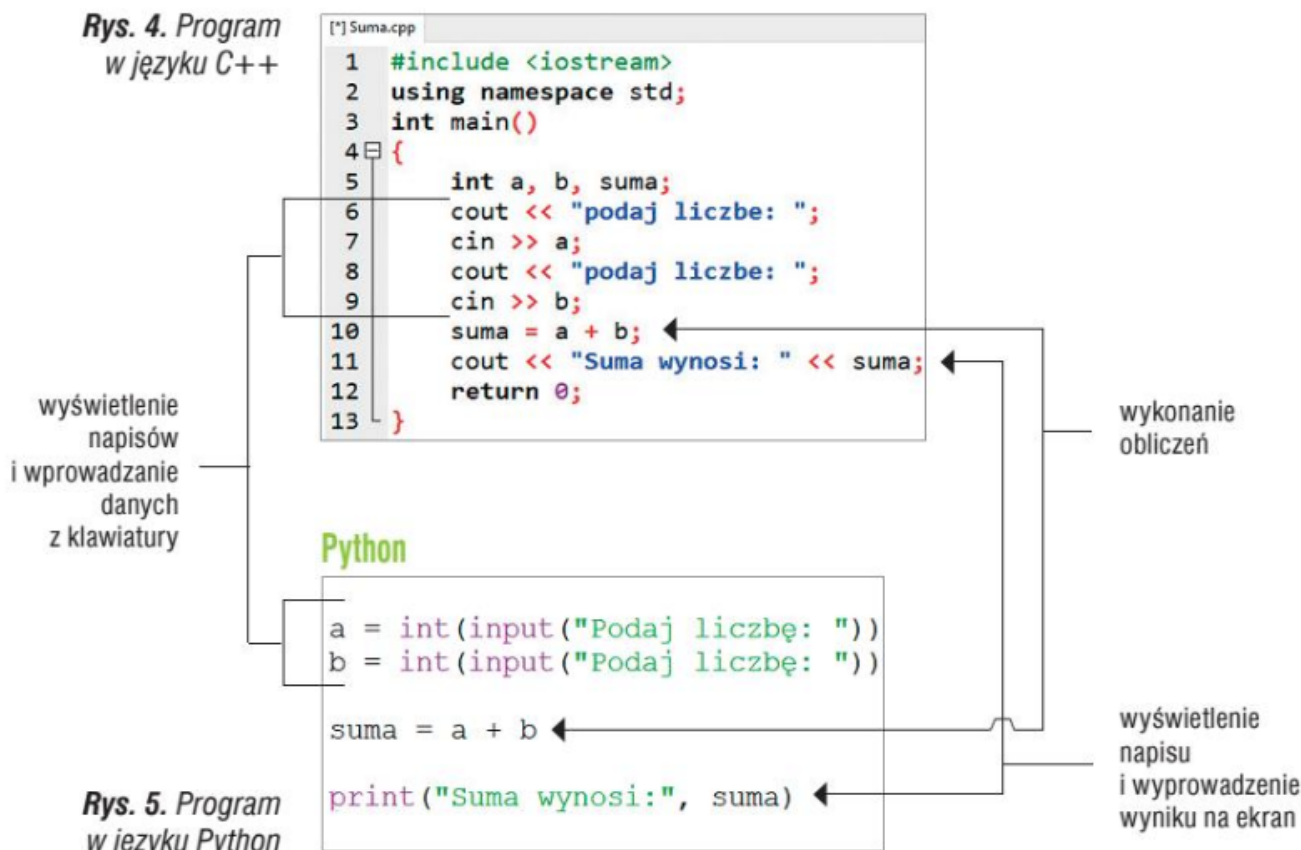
Rys. 4. Program w języku C++

[*] Suma.cpp

1 #include <iostream>
2 using namespace std;
3 int main()
4 {
5 int a, b, suma;
6 cout << "podaj liczbe: ";
7 cin >> a;
8 cout << "podaj liczbe: ";
9 cin >> b;
10 suma = a + b;
11 cout << "Suma wynosi: " << suma;
12 return 0;
13 }

wyświetlenie napisów i wprowadzanie danych z klawiatury

wykonanie obliczeń

Python

a = int(input("Podaj liczbę: "))
b = int(input("Podaj liczbę: "))

suma = a + b

print("Suma wynosi:", suma)

wyświetlenie napisu i wyprowadzenie wyniku na ekran

Rys. 5. Program w języku Python